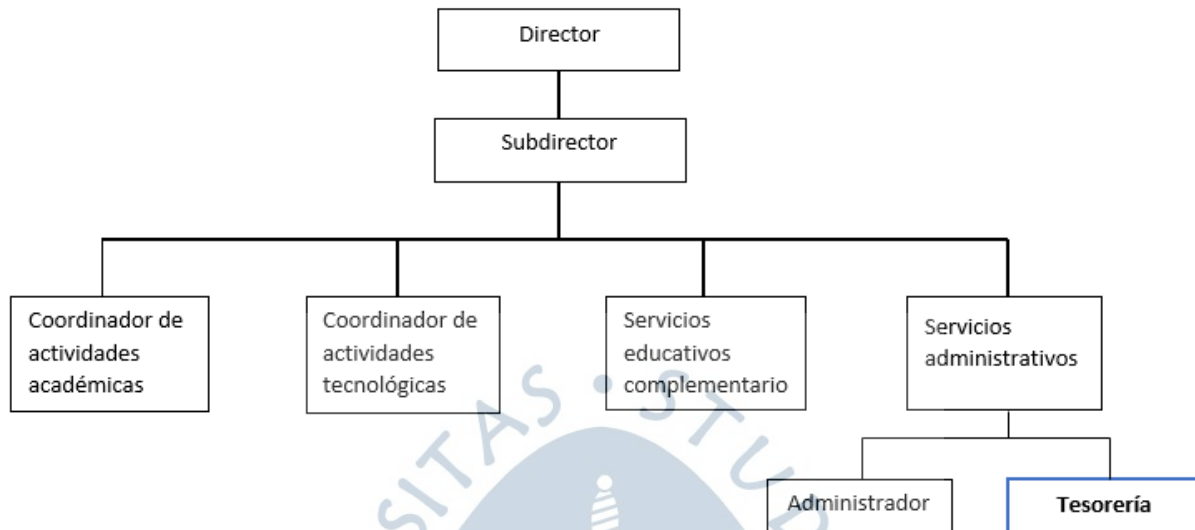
Director

Subdirector

Coordinador de actividades académicas

Coordinador de actividades tecnológicas

Servicios educativos complementario

Servicios administrativos

Administrador

Tesorería

SITAS • STU